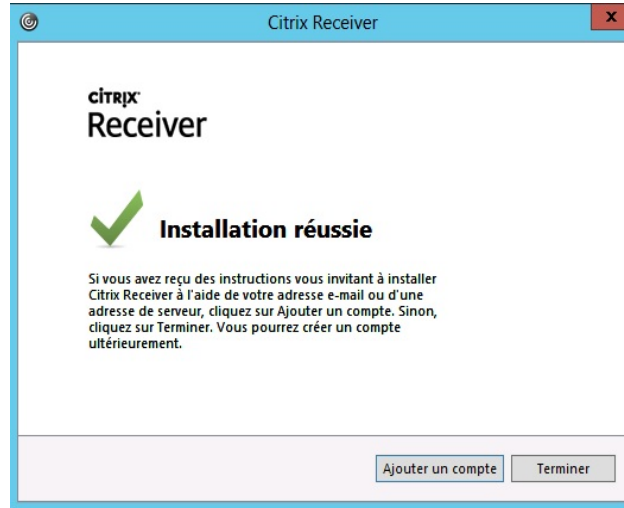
Citrix Receiver

CITRIX
Receiver

Installation réussie

Si vous avez reçu des instructions vous invitant à installer Citrix Receiver à l'aide de votre adresse e-mail ou d'une adresse de serveur, cliquez sur Ajouter un compte. Sinon, cliquez sur Terminer. Vous pourrez créer un compte ultérieurement.

Ajouter un compte
Terminer